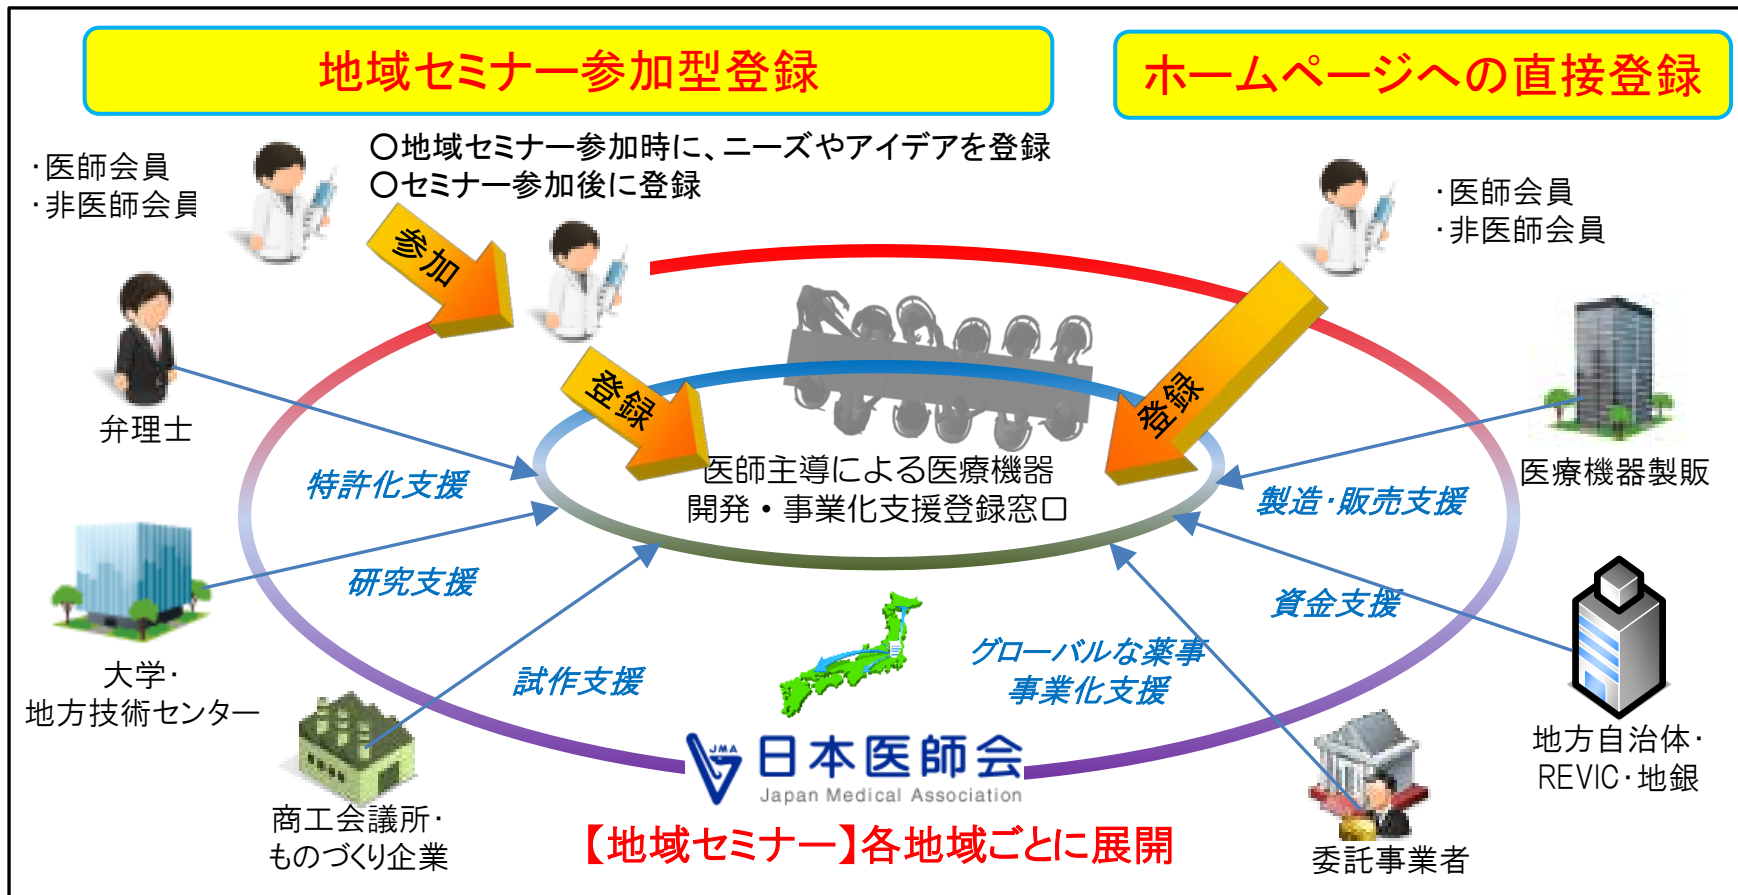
地域セミナー参加型登録

ホームページへの直接登録

・医師会員
・非医師会員

〇地域セミナー参加時に、ニーズやアイデアを登録
〇セミナー参加後に登録

参加

登録

登録

・医師会員
・非医師会員

弁理士

医師主導による医療機器
開発・事業化支援登録窓口

医療機器製販

特許化支援

製造・販売支援

研究支援

資金支援

大学・
地方技術センター

試作支援

グローバルな薬事
事業化支援

地方自治体・
REVIC・地銀

JMA 日本医師会
Japan Medical Association

商工会議所・
ものづくり企業

【地域セミナー】各地域ごとに展開

委託事業者